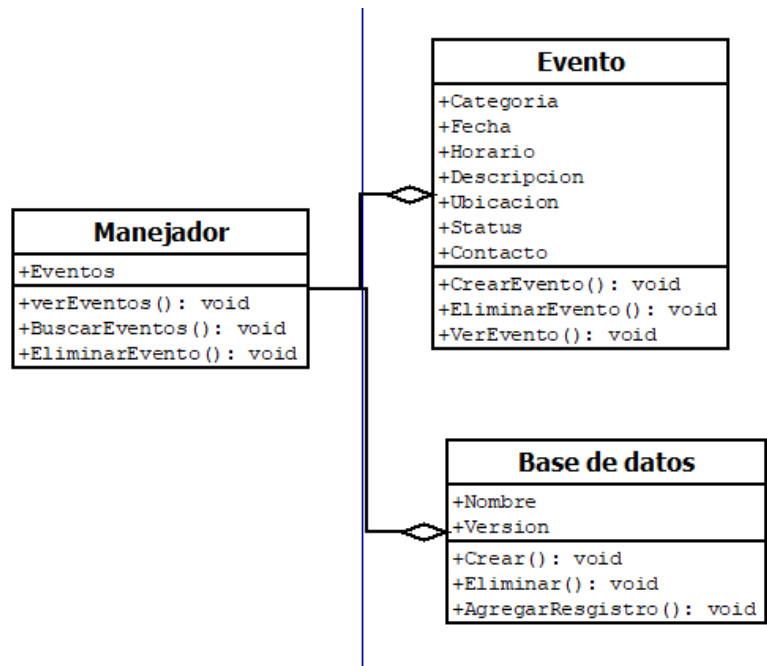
Evento
+Categoria
+Fecha
+Horario
+Descripcion
+Ubicacion
+Status
+Contacto
+CrearEvento(): void
+EliminarEvento(): void
+VerEvento(): void

Manejador
+Eventos
+verEventos(): void
+BuscarEventos(): void
+EliminarEvento(): void

Base de datos
+Nombre
+Version
+Crear(): void
+Eliminar(): void
+AgregarResgistro(): void